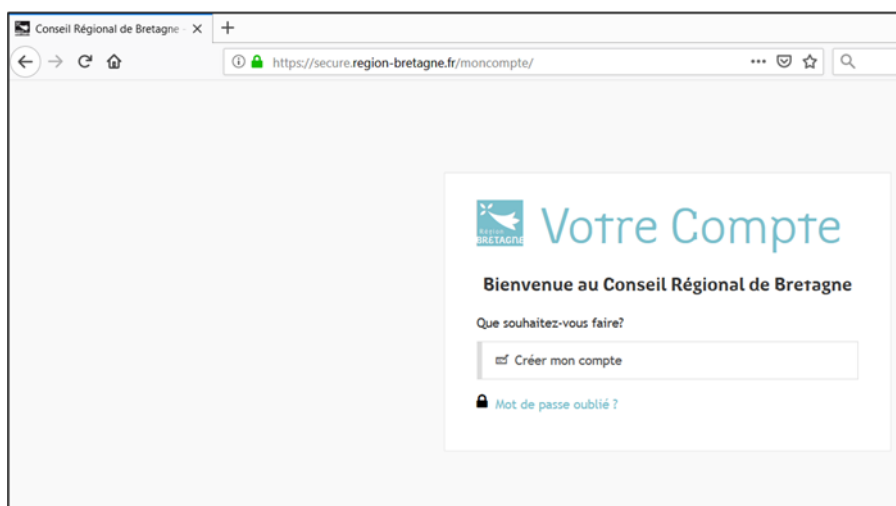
Conseil Régional de Bretagne ×
+

https://secure.region-bretagne.fr/moncompte/

Région BRETAGNE

Votre Compte

Bienvenue au Conseil Régional de Bretagne

Que souhaitez-vous faire?

Créer mon compte

Mot de passe oublié ?